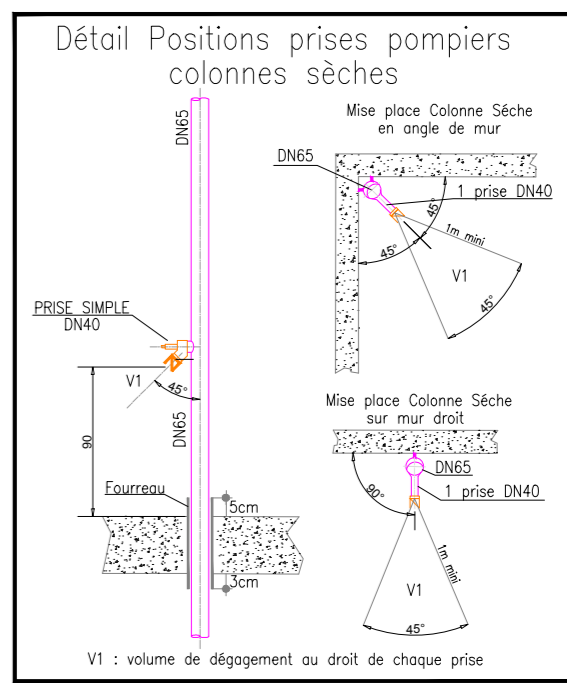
Détail Positions prises pompiers colonnes sèches

DN65

Mise place Colonne Séche en angle de mur

DN65

1 prise DN40

45°

1m mini

45°

V1

45°

PRISE SIMPLE DN40

V1

45°

90

DN65

Mise place Colonne Séche sur mur droit

DN65

90°

1 prise DN40

Fourreau

5cm

1m mini

V1

3cm

45°

V1 : volume de dégagement au droit de chaque prise